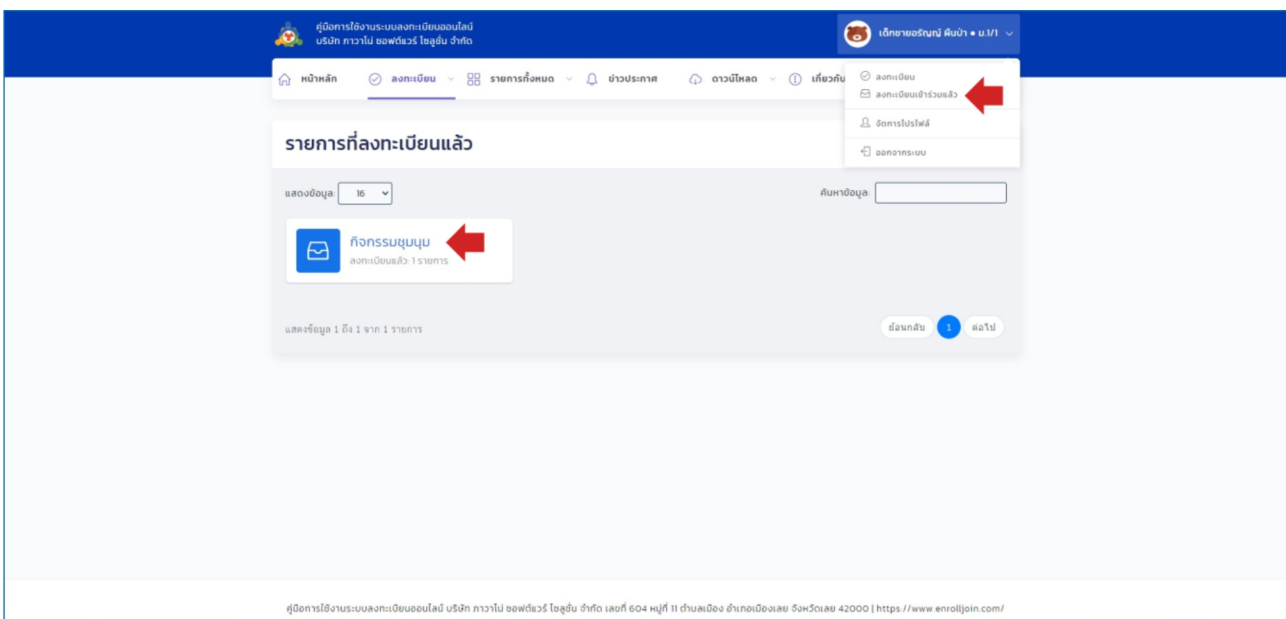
คู่มือการใช้งานระบบลงทะเบียนออนไลน์
บริษัท ภาวาไป ซอฟต์แวร์ โซลูชั่น จำกัด

เด็กชายอรัณญ์ คันป่า • ม.1/1

หน้าหลัก ลงทะเบียน รายการทั้งหมด ข่าวประกาศ ดาวน์โหลด เกี่ยวกับ

ลงทะเบียน
ลงทะเบียนเข้าร่วมแล้ว
จัดการโปรไฟล์
ออกจากระบบ

รายการที่ลงทะเบียนแล้ว

แสดงข้อมูล 16

ค้นหาข้อมูล:

กิจกรรมชุมนุม
ลงทะเบียนแล้ว: 1 รายการ

แสดงข้อมูล 1 ถึง 1 จาก 1 รายการ

ย้อนกลับ 1 ต่อไป

คู่มือการใช้งานระบบลงทะเบียนออนไลน์ บริษัท ภาวาไป ซอฟต์แวร์ โซลูชั่น จำกัด เลขที่ 604 หมู่ที่ 11 ตำบลเมือง อำเภอเมืองเลย จังหวัดเลย 42000 | https://www.enrolljoin.com/